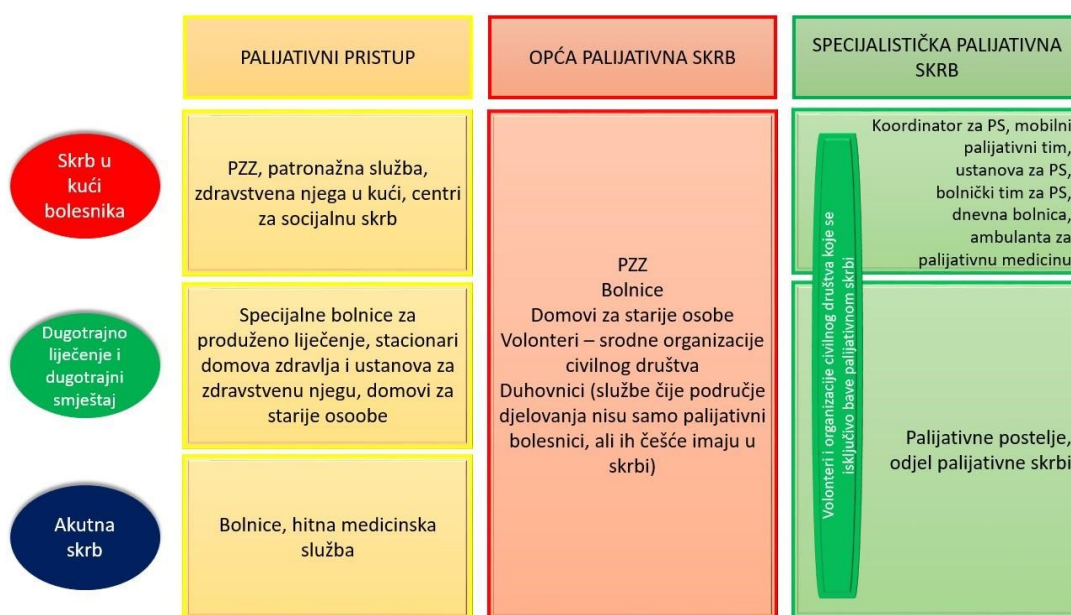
PALIJATIVNI PRISTUP

OPĆA PALIJATIVNA SKRB

SPECIJALISTIČKA PALIJATIVNA SKRB

Skrb u kući bolesnika

PZZ, patronažna služba, zdravstvena njega u kući, centri za socijalnu skrb

Koordinator za PS, mobilni palijativni tim, ustanova za PS, bolnički tim za PS, dnevna bolnica, ambulanta za palijativnu medicinu

Dugotrajno liječenje i dugotrajni smještaj

Specijalne bolnice za produženo liječenje, stacionari domova zdravlja i ustanova za zdravstvenu njegu, domovi za starije osoobe

PZZ
Bolnice
Domovi za starije osobe
Volonteri – srodne organizacije civilnog društva
Duhovnici (službe čije područje djelovanja nisu samo palijativni bolesnici, ali ih češće imaju u skrbi)

Volonteri i organizacije civilnog društva koje se isključivo bave palijativnom skrbi

Palijativne postelje, odjel palijativne skrbi

Akutna skrb

Bolnice, hitna medicinska služba